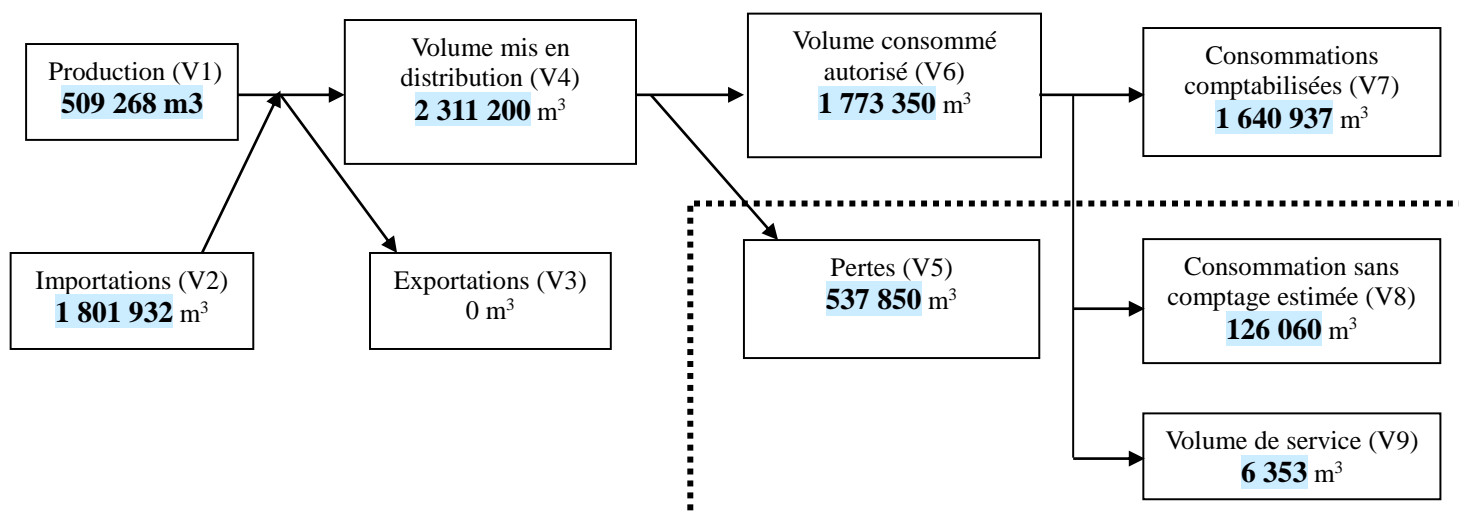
Production (V1)
**509 268 m3**

Importations (V2)
**1 801 932** m$^3$

Volume mis en distribution (V4)
**2 311 200** m$^3$

Exportations (V3)
0 m$^3$

Volume consommé autorisé (V6)
**1 773 350** m$^3$

Pertes (V5)
**537 850** m$^3$

Consommations comptabilisées (V7)
**1 640 937** m$^3$

Consommation sans comptage estimée (V8)
**126 060** m$^3$

Volume de service (V9)
**6 353** m$^3$